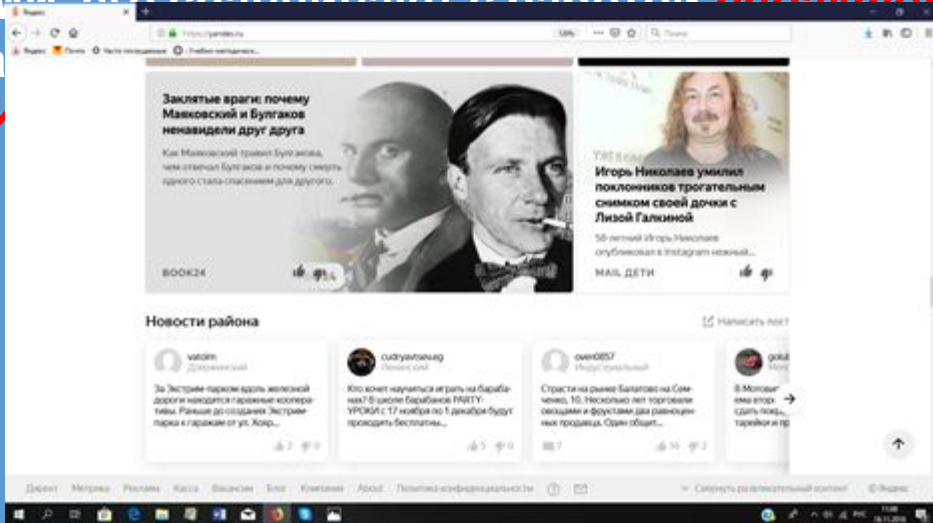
Яндекс

https://yandex.ru

Поиск

Яндекс Почта Часто посещаемые Учебно-методическ...

Заклятые враги: почему Маяковский и Булгаков ненавидели друг друга

Как Маяковский травил Булгакова, чем отвечал Булгаков и почему смерть одного стала спасением для другого.

BOOK24

Игорь Николаев умилил поклонников трогательным снимком своей дочки с Лизой Галкиной

58-летний Игорь Николаев опубликовал в Instagram нежный...

MAIL ДЕТИ

Новости района

Написать пост

vatolm
Дзержинский

За Экстрим-парком вдоль железной дороги находятся гаражные кооперативы. Раньше до создания Экстрим-парка к гаражам от ул. Хохр...

2 0

cudryavtsev.eg
Ленинский

Кто хочет научиться играть на барабаках? В школе барабанов PARTY-УРОКИ с 17 ноября по 1 декабря будут проводить бесплатны...

5 0

oven0857
Индустриальный

Страсти на рынке Балатово на Семченко, 10. Несколько лет торговали овощами и фруктами два равноценных продавца. Один общит...

7 16 2

golu

8 Мотови ема втор сдать покр тарейки и

Директ Метрика Реклама Касса Вакансии Блог Компания About Политика конфиденциальности ? Свернуть развлекательный контент © Яндекс